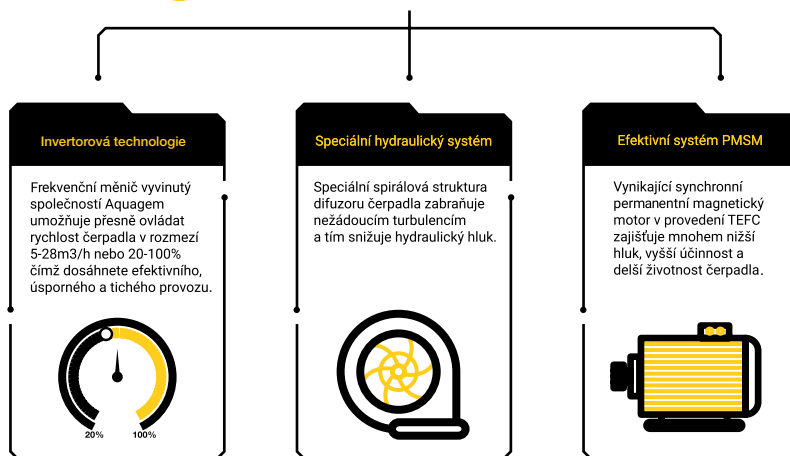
Invertorová technologie

Frekvenční měnič vyvinutý společností Aquagem umožňuje přesně ovládat rychlost čerpadla v rozmezí 5-28m3/h nebo 20-100% čímž dosáhnete efektivního, úsporného a tichého provozu.

20%

100%

Speciální hydraulický systém

Speciální spirálová struktura difuzoru čerpadla zabraňuje nežádoucím turbulencím a tím snižuje hydraulický hluk.

Efektivní systém PMSM

Vynikající synchronní permanentní magnetický motor v provedení TEFC zajišťuje mnohem nižší hluk, vyšší účinnost a delší životnost čerpadla.